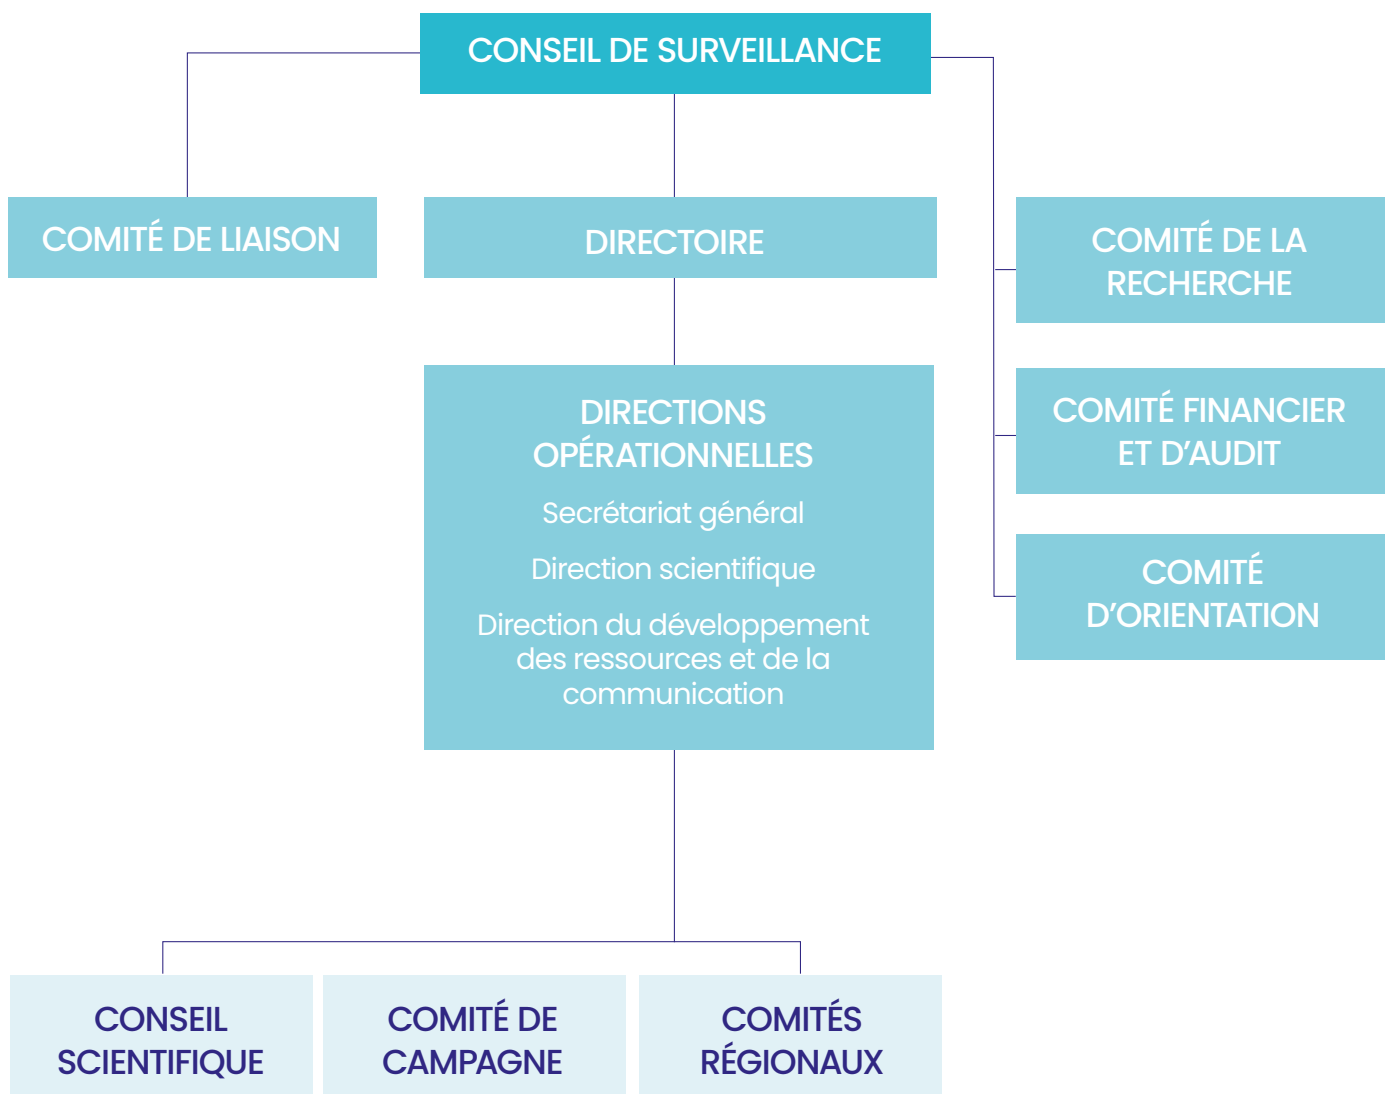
CONSEIL DE SURVEILLANCE

COMITÉ DE LIAISON

DIRECTOIRE

COMITÉ DE LA RECHERCHE

COMITÉ FINANCIER ET D'AUDIT

COMITÉ D'ORIENTATION

DIRECTIONS OPÉRATIONNELLES

Secrétariat général

Direction scientifique

Direction du développement des ressources et de la communication

CONSEIL SCIENTIFIQUE

COMITÉ DE CAMPAGNE

COMITÉS RÉGIONAUX